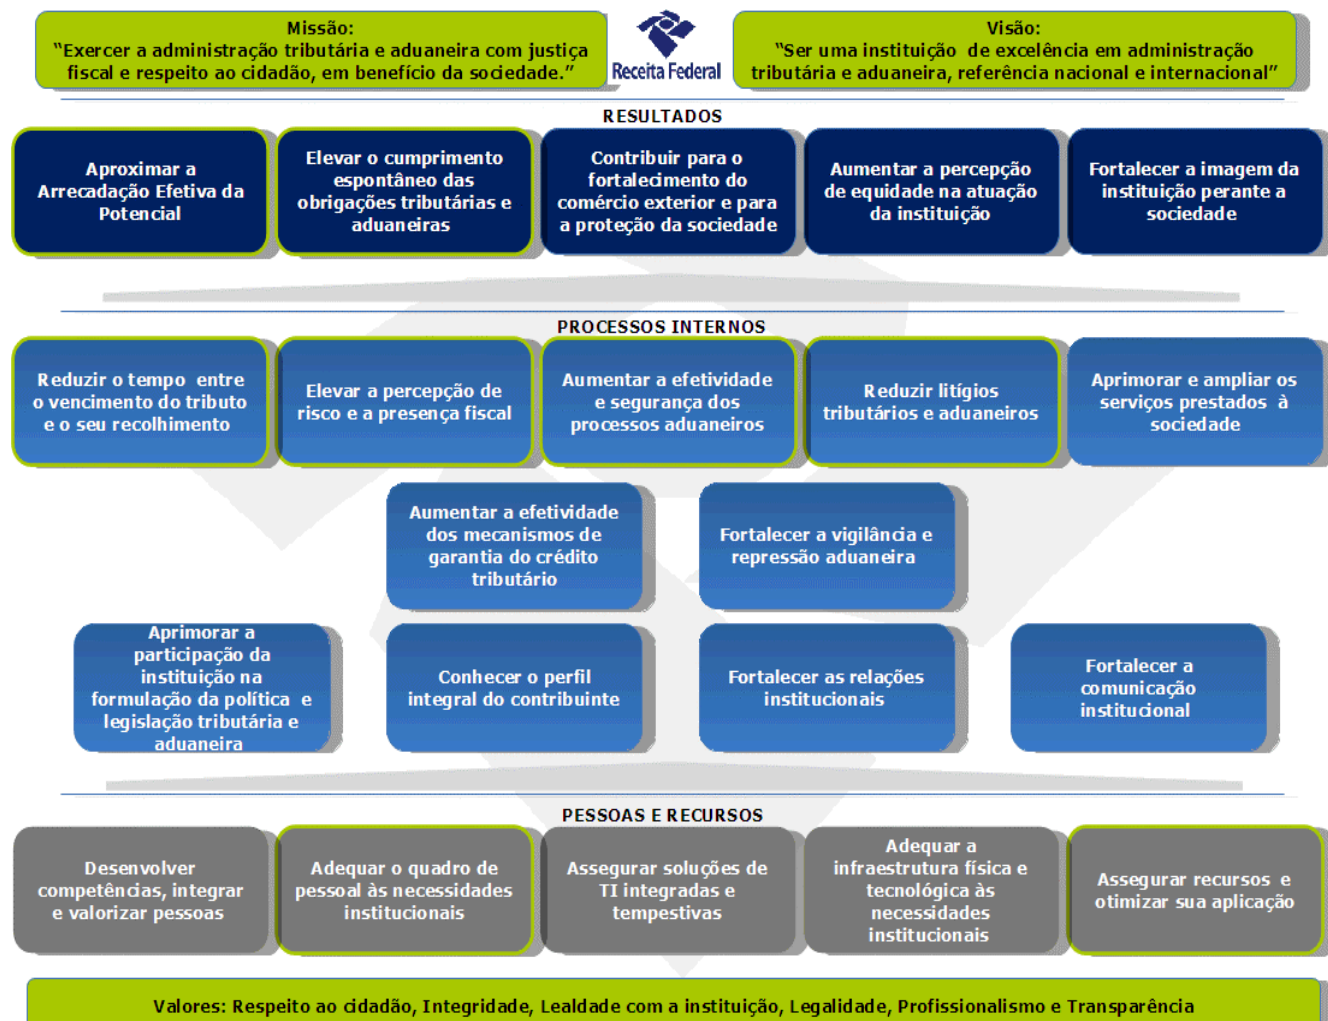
Missão:
"Exercer a administração tributária e aduaneira com justiça fiscal e respeito ao cidadão, em benefício da sociedade."

Receita Federal

Visão:
"Ser uma instituição de excelência em administração tributária e aduaneira, referência nacional e internacional"

RESULTADOS

Aproximar a Arrecadação Efetiva da Potencial

Elevar o cumprimento espontâneo das obrigações tributárias e aduaneiras

Contribuir para o fortalecimento do comércio exterior e para a proteção da sociedade

Aumentar a percepção de equidade na atuação da instituição

Fortalecer a imagem da instituição perante a sociedade

PROCESSOS INTERNOS

Reduzir o tempo entre o vencimento do tributo e o seu recolhimento

Elevar a percepção de risco e a presença fiscal

Aumentar a efetividade e segurança dos processos aduaneiros

Reduzir litígios tributários e aduaneiros

Aprimorar e ampliar os serviços prestados à sociedade

Aumentar a efetividade dos mecanismos de garantia do crédito tributário

Fortalecer a vigilância e repressão aduaneira

Aprimorar a participação da instituição na formulação da política e legislação tributária e aduaneira

Conhecer o perfil integral do contribuinte

Fortalecer as relações institucionais

Fortalecer a comunicação institucional

PESSOAS E RECURSOS

Desenvolver competências, integrar e valorizar pessoas

Adequar o quadro de pessoal às necessidades institucionais

Assegurar soluções de TI integradas e tempestivas

Adequar a infraestrutura física e tecnológica às necessidades institucionais

Assegurar recursos e otimizar sua aplicação

Valores: Respeito ao cidadão, Integridade, Lealdade com a instituição, Legalidade, Profissionalismo e Transparência